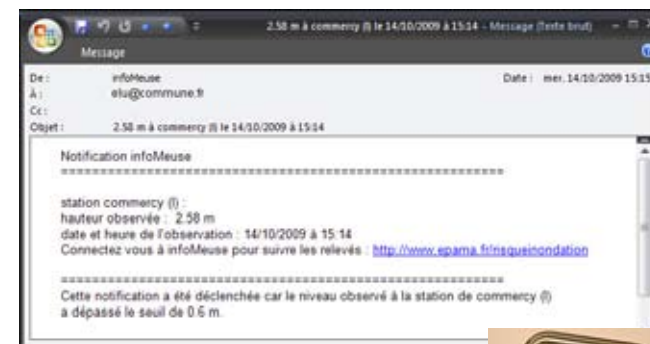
2.58 m à commercy (l) le 14/10/2009 à 15:14 - Message (Texte brut)

Message

De : infoMeuse
À : elu@commune.fr
Cc :
Objet : 2.58 m à commercy (l) le 14/10/2009 à 15:14

Date : mer. 14/10/2009 15:15

Notification infoMeuse
============================================================

station commercy (l) :
hauteur observée : 2.58 m
date et heure de l'observation : 14/10/2009 à 15:14
Connectez vous à infoMeuse pour suivre les relevés : http://www.epama.fr/risqueinondation

============================================================
Cette notification a été déclenchée car le niveau observé à la station de commercy (l) a dépassé le seuil de 0.6 m.